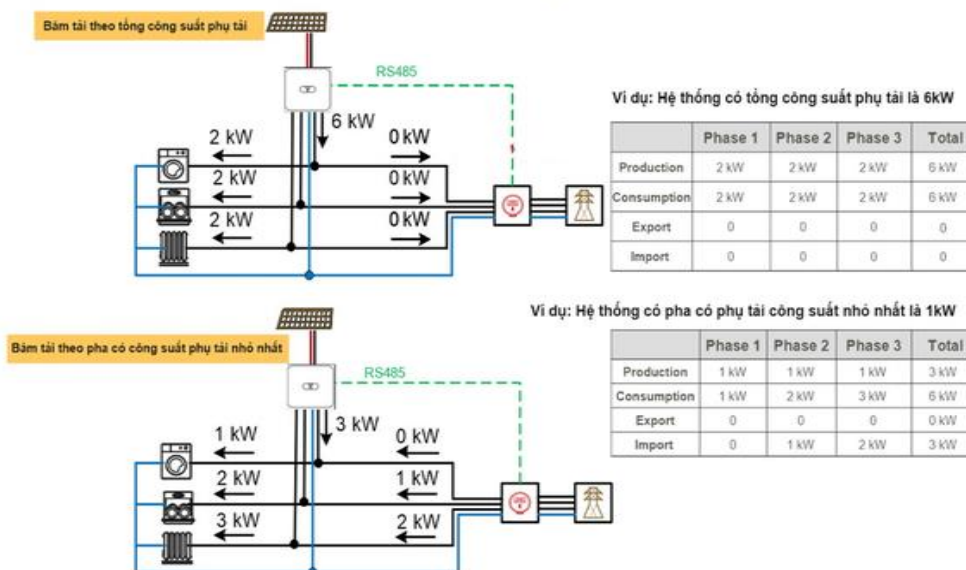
Bám tải theo tổng công suất phụ tải

RS485

6 kW

2 kW
2 kW
2 kW

0 kW
0 kW
0 kW

Ví dụ: Hệ thống có tổng công suất phụ tải là 6kW

| | Phase 1 | Phase 2 | Phase 3 | Total |
|---|---|---|---|---|
| Production | 2 kW | 2 kW | 2 kW | 6 kW |
| Consumption | 2 kW | 2 kW | 2 kW | 6 kW |
| Export | 0 | 0 | 0 | 0 |
| Import | 0 | 0 | 0 | 0 |

Bám tải theo pha có công suất phụ tải nhỏ nhất

RS485

3 kW

1 kW
2 kW
3 kW

0 kW
1 kW
2 kW

Ví dụ: Hệ thống có pha có phụ tải công suất nhỏ nhất là 1kW

| | Phase 1 | Phase 2 | Phase 3 | Total |
|---|---|---|---|---|
| Production | 1 kW | 1 kW | 1 kW | 3 kW |
| Consumption | 1 kW | 2 kW | 3 kW | 6 kW |
| Export | 0 | 0 | 0 | 0 kW |
| Import | 0 | 1 kW | 2 kW | 3 kW |